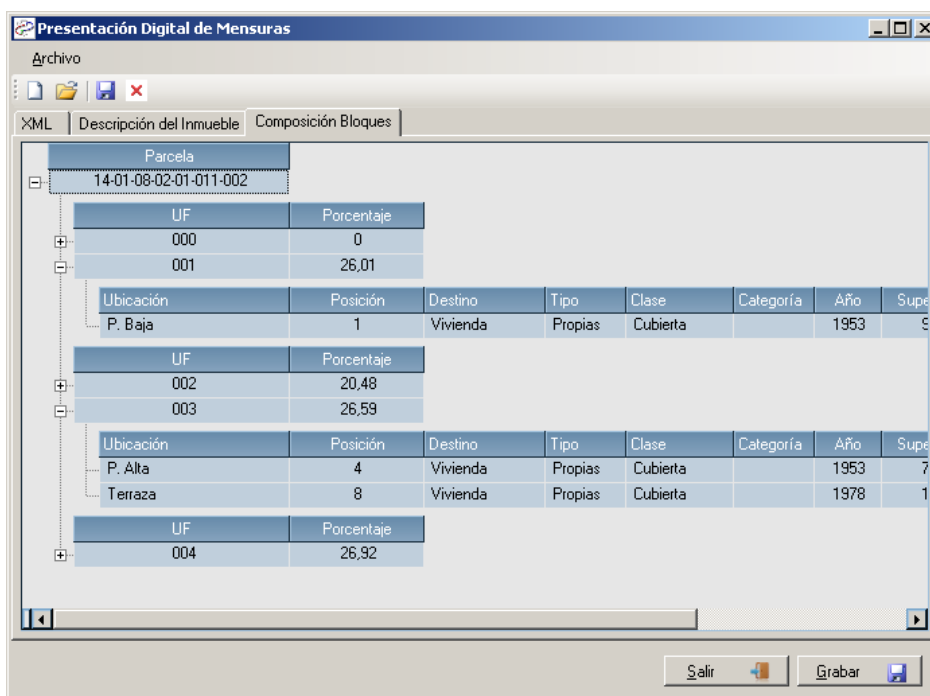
Presentación Digital de Mensuras

Archivo

XML | Descripción del Inmueble | Composición Bloques

| Parcela |
|---|
| 14-01-08-02-01-011-002 |

| UF | Porcentaje |
|---|---|
| 000 | 0 |
| 001 | 26,01 |

| Ubicación | Posición | Destino | Tipo | Clase | Categoría | Año | Supe |
|---|---|---|---|---|---|---|---|
| P. Baja | 1 | Vivienda | Propias | Cubierta | | 1953 | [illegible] |

| UF | Porcentaje |
|---|---|
| 002 | 20,48 |
| 003 | 26,59 |

| Ubicación | Posición | Destino | Tipo | Clase | Categoría | Año | Supe |
|---|---|---|---|---|---|---|---|
| P. Alta | 4 | Vivienda | Propias | Cubierta | | 1953 | 7 |
| Terraza | 8 | Vivienda | Propias | Cubierta | | 1978 | 1 |

| UF | Porcentaje |
|---|---|
| 004 | 26,92 |

Salir
Grabar